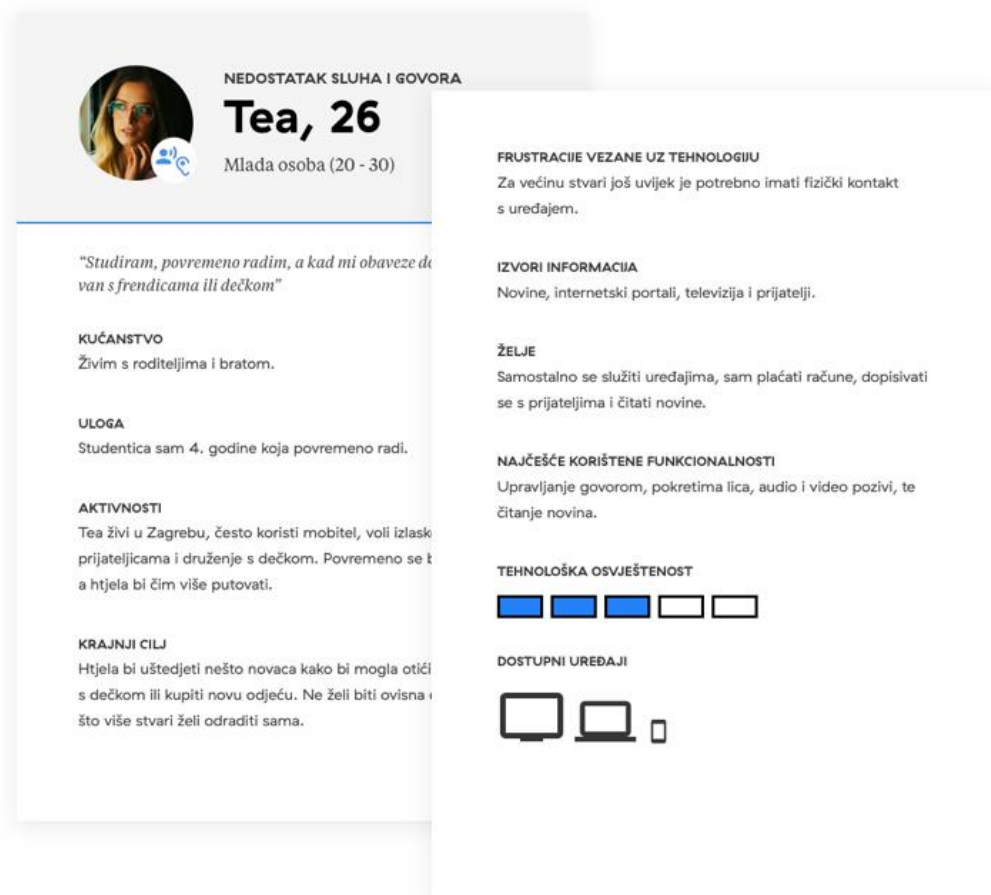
NEDOSTATAK SLUHA I GOVORA

Tea, 26

Mlada osoba (20 - 30)

"Studiram, povremeno radim, a kad mi obaveze do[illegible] van s frendicama ili dečkom"

KUĆANSTVO
Živim s roditeljima i bratom.

ULOGA
Studentica sam 4. godine koja povremeno radi.

AKTIVNOSTI
Tea živi u Zagrebu, često koristi mobitel, voli izlask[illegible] prijateljicama i druženje s dečkom. Povremeno se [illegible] a htjela bi čim više putovati.

KRAJNJI CILJ
Htjela bi uštedjeti nešto novaca kako bi mogla otići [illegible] s dečkom ili kupiti novu odjeću. Ne želi biti ovisna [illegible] što više stvari želi odraditi sama.

FRUSTRACIJE VEZANE UZ TEHNOLOGIJU
Za većinu stvari još uvijek je potrebno imati fizički kontakt s uređajem.

IZVORI INFORMACIJA
Novine, internetski portali, televizija i prijatelji.

ŽELJE
Samostalno se služiti uređajima, sam plaćati račune, dopisivati se s prijateljima i čitati novine.

NAJČEŠĆE KORIŠTENE FUNKCIONALNOSTI
Upravljanje govorom, pokretima lica, audio i video pozivi, te čitanje novina.

TEHNOLOŠKA OSVJEŠTENOST

DOSTUPNI UREĐAJI